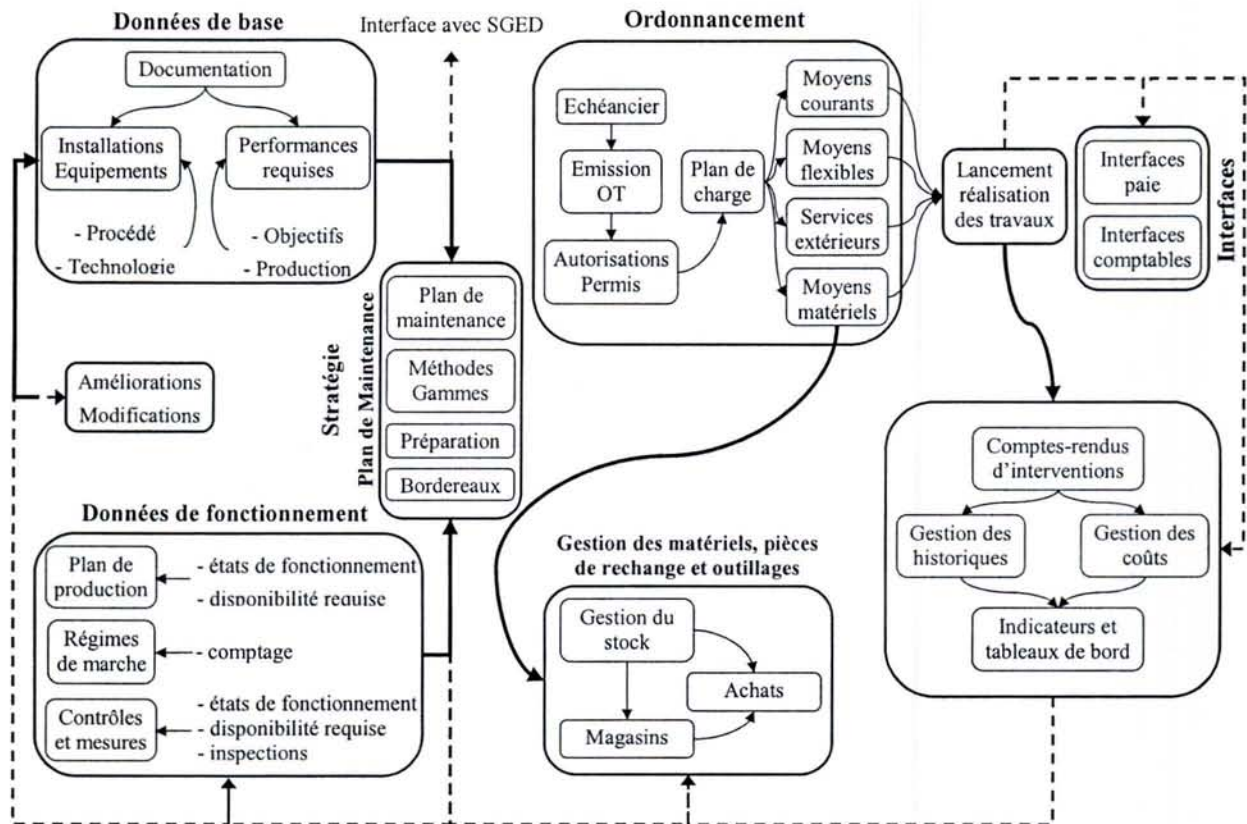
Données de base

Interface avec SGED

Ordonnancement

Documentation

Installations Equipements

Performances requises

- Procédé
- Technologie

- Objectifs
- Production

Echéancier

Emission OT

Autorisations Permis

Plan de charge

Moyens courants

Moyens flexibles

Services extérieurs

Moyens matériels

Lancement réalisation des travaux

Interfaces paie

Interfaces comptables

Interfaces

Stratégie

Plan de Maintenance

Plan de maintenance

Méthodes Gammes

Préparation

Bordereaux

Améliorations Modifications

Comptes-rendus d'interventions

Gestion des historiques

Gestion des coûts

Indicateurs et tableaux de bord

Données de fonctionnement

Plan de production

- états de fonctionnement
- disponibilité requise

Régimes de marche

- comptage

Contrôles et mesures

- états de fonctionnement
- disponibilité requise
- inspections

Gestion des matériels, pièces de rechange et outillages

Gestion du stock

Achats

Magasins